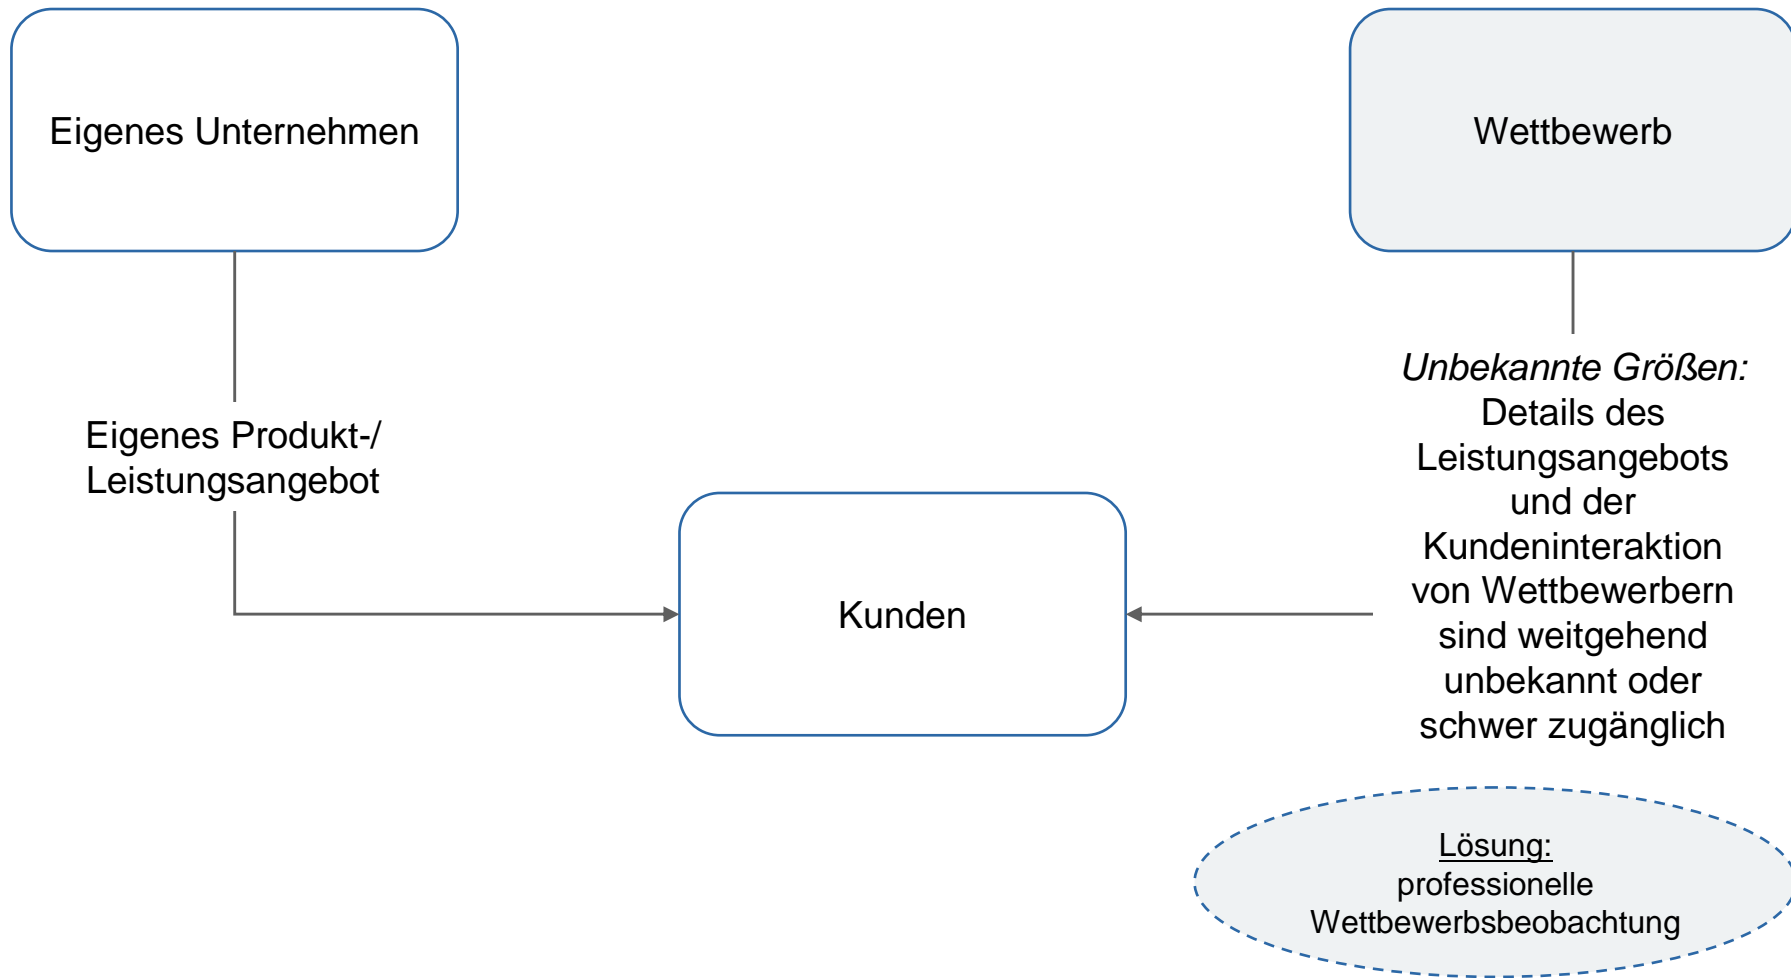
Eigenes Unternehmen

Wettbewerb

Eigenes Produkt-/ Leistungsangebot

Unbekannte Größen: Details des Leistungsangebots und der Kundeninteraktion von Wettbewerbern sind weitgehend unbekannt oder schwer zugänglich

Kunden

Lösung: professionelle Wettbewerbsbeobachtung